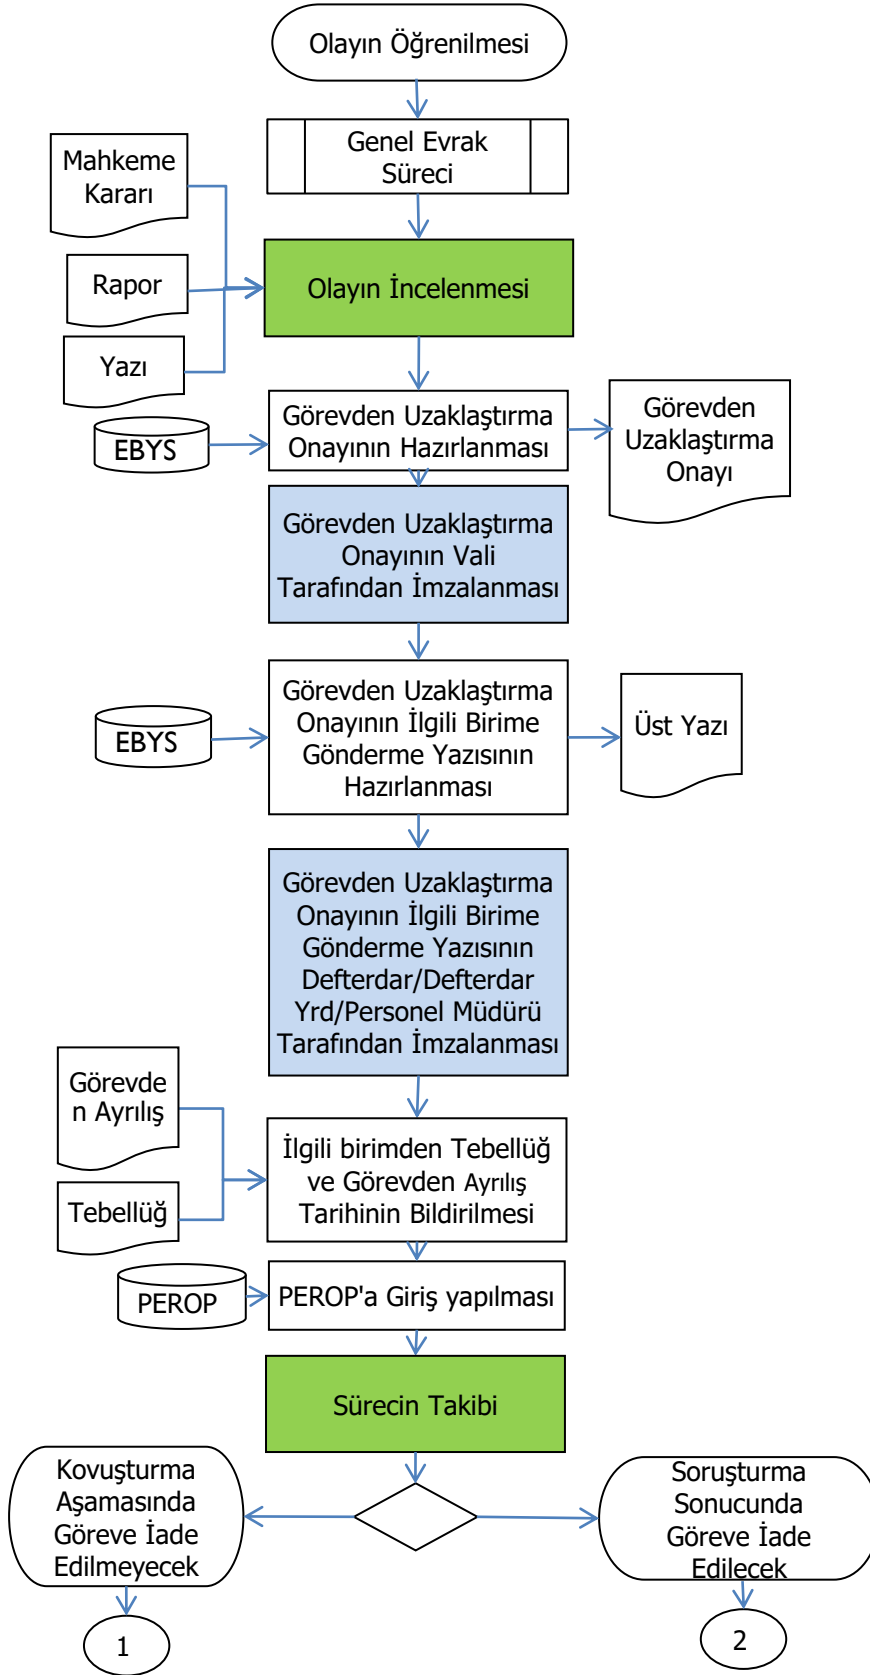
Olayın Öğrenilmesi

Genel Evrak Süreci

Mahkeme Kararı

Rapor

Yazı

Olayın İncelenmesi

EBYS

Görevden Uzaklaştırma Onayının Hazırlanması

Görevden Uzaklaştırma Onayı

Görevden Uzaklaştırma Onayının Vali Tarafından İmzalanması

EBYS

Görevden Uzaklaştırma Onayının İlgili Birime Gönderme Yazısının Hazırlanması

Üst Yazı

Görevden Uzaklaştırma Onayının İlgili Birime Gönderme Yazısının Defterdar/Defterdar Yrd/Personel Müdürü Tarafından İmzalanması

Görevden Ayrılış

Tebellüğ

İlgili birimden Tebellüğ ve Görevden Ayrılış Tarihinin Bildirilmesi

PEROP

PEROP'a Giriş yapılması

Sürecin Takibi

Kovuşturma Aşamasında Göreve İade Edilmeyecek

Soruşturma Sonucunda Göreve İade Edilecek

1

2